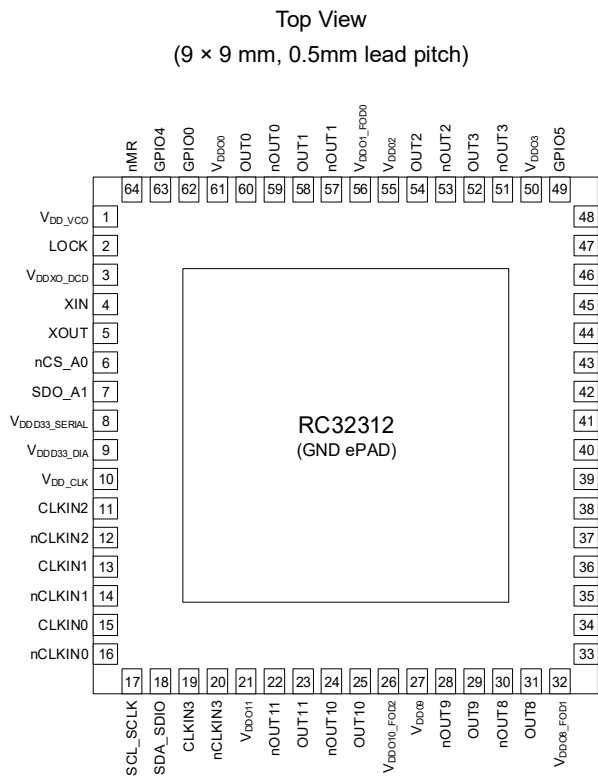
Top View
(9 × 9 mm, 0.5mm lead pitch)

nMR 64
GPIO4 63
GPIO0 62
$V_{DDO0}$ 61
OUT0 60
nOUT0 59
OUT1 58
nOUT1 57
$V_{DDO1\_FOD0}$ 56
$V_{DDO2}$ 55
OUT2 54
nOUT2 53
OUT3 52
nOUT3 51
$V_{DDO3}$ 50
GPIO5 49

$V_{DD\_VCO}$ 1
LOCK 2
$V_{DDXO\_DCD}$ 3
XIN 4
XOUT 5
nCS_A0 6
SDO_A1 7
$V_{DDD33\_SERIAL}$ 8
$V_{DDD33\_DIA}$ 9
$V_{DD\_CLK}$ 10
CLKIN2 11
nCLKIN2 12
CLKIN1 13
nCLKIN1 14
CLKIN0 15
nCLKIN0 16

48
47
46
45
44
43
42
41
40
39
38
37
36
35
34
33

RC32312
(GND ePAD)

17 SCL_SCLK
18 SDA_SDIO
19 CLKIN3
20 nCLKIN3
21 $V_{DDO11}$
22 nOUT11
23 OUT11
24 nOUT10
25 OUT10
26 $V_{DDO10\_FOD2}$
27 $V_{DDO9}$
28 nOUT9
29 OUT9
30 nOUT8
31 OUT8
32 $V_{DDO8\_FOD1}$